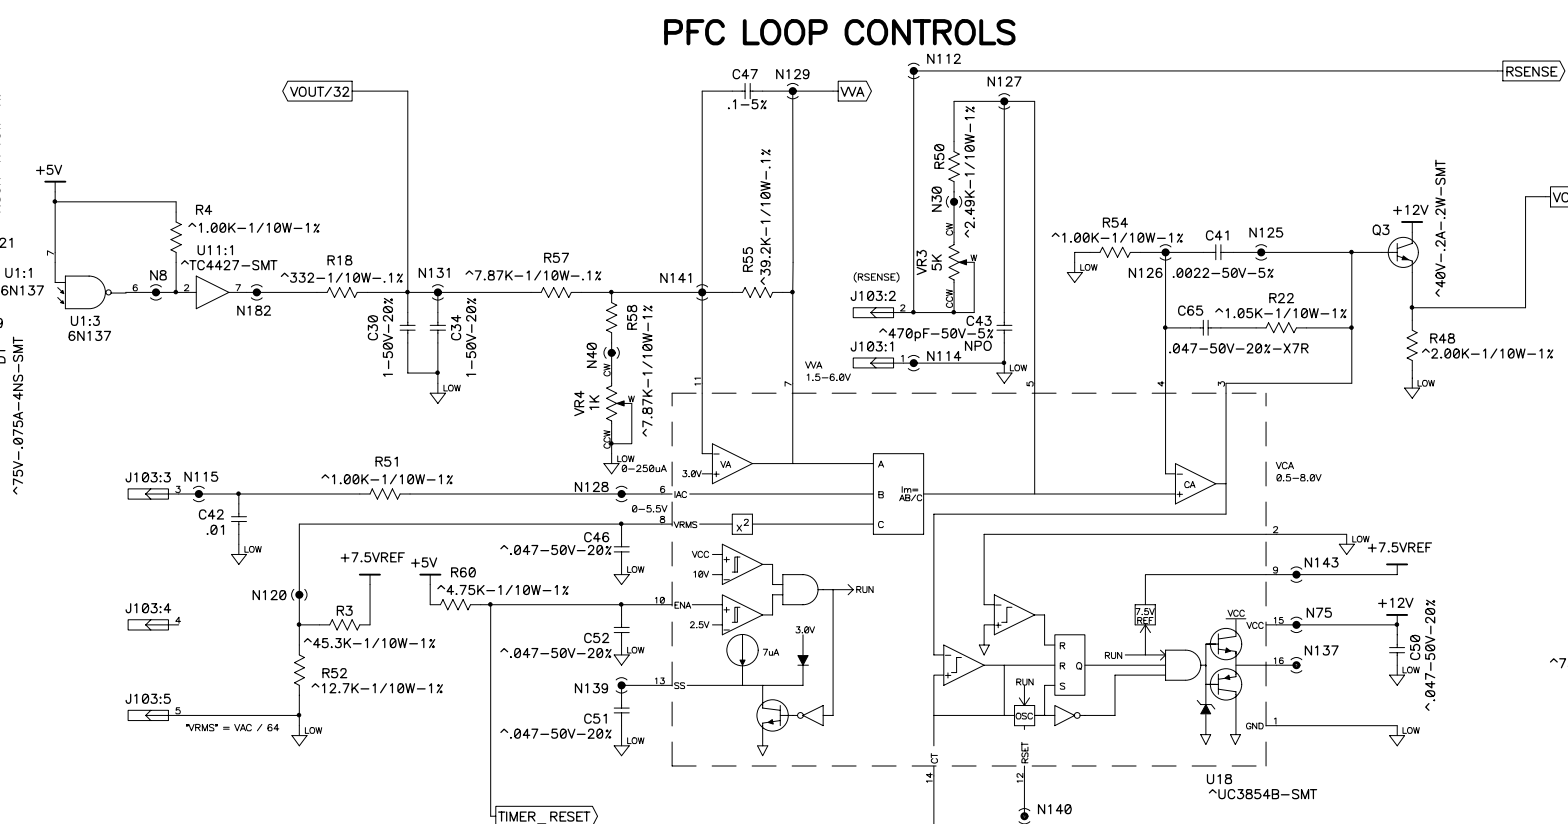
PFC LOOP CONTROLS

VOUT/32
C47 N129
.1-5%
VA
N112
RSENSE
N127
R50
^2.49K-1/10W-1%
N30
CW
VR3
5K
W
CCW
(RSENSE)
J103:2 2
C43
^470pF-50V-5%
NPO
J103:1 1 N114
LOW
+5V
R4
^1.00K-1/10W-1%
U11:1
^TC4427-SMT
U1:1
6N137
N8
6
2
7
N182
U1:3
6N137
R18
^332-1/10W-.1%
N131
C30
1-50V-20%
C34
1-50V-20%
LOW
R57
^7.87K-1/10W-.1%
N141
R55
^39.2K-1/10W-1%
R58
^7.87K-1/10W-1%
N40
CW
VR4
1K
W
CCW
LOW
0-250uA
VA
1.5-6.0V
11
7
5
4
3
3.0V
VA
A
B
C
Im= AB/C
R54
^1.00K-1/10W-1%
LOW
N126
C41
.0022-50V-5%
N125
C65
R22
^1.05K-1/10W-1%
.047-50V-20%-X7R
Q3
+12V
^40V-.2A-.2W-SMT
R48
^2.00K-1/10W-1%
LOW
VC
CA
VCA
0.5-8.0V
J103:3 N115 3
R51
^1.00K-1/10W-1%
N128
6 IAC
0-5.5V
8 VRMS
$x^2$
C42
.01
LOW
C46
^.047-50V-20%
LOW
VCC
10V
2.5V
RUN
ENA 10
+7.5VREF
+5V
R60
^4.75K-1/10W-1%
N120
R3
^45.3K-1/10W-1%
J103:4 4
R52
^12.7K-1/10W-1%
J103:5 5
"VRMS" = VAC / 64
LOW
C52
^.047-50V-20%
LOW
7uA
3.0V
N139
13 SS
C51
^.047-50V-20%
LOW
TIMER_RESET
2
LOW
+7.5VREF
9 N143
7.5V REF
R
R Q
S
RUN
OSC
RUN
VCC
VCC 15 N75
16 N137
+12V
C50
^.047-50V-20%
LOW
GND 1
LOW
14 CT
12 RSET
N140
U18
^UC3854B-SMT
21
9
^75V-.075A-4NS-SMT
^7